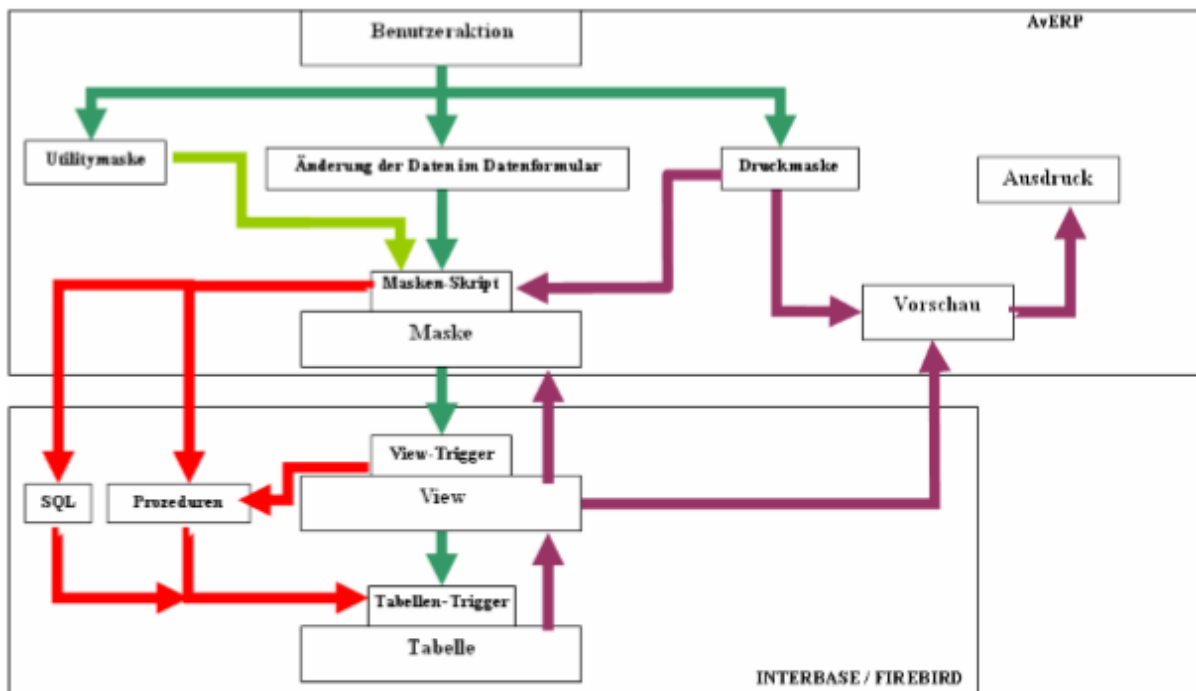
Benutzeraktion

AvERP

Utilitymaske

Änderung der Daten im Datenformular

Druckmaske

Ausdruck

Masken-Skript

Maske

Vorschau

View-Trigger

SQL

Prozeduren

View

Tabellen-Trigger

Tabelle

INTERBASE / FIREBIRD